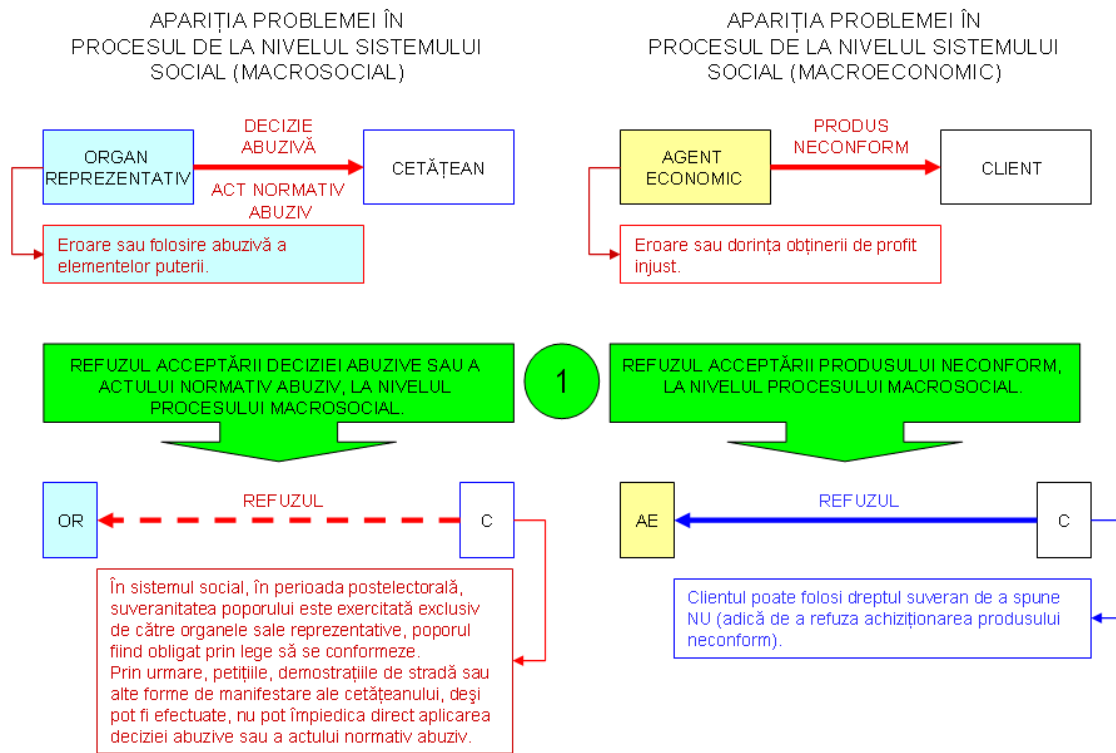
APARIȚIA PROBLEMEI ÎN PROCESUL DE LA NIVELUL SISTEMULUI SOCIAL (MACROSOCIAL)

ORGAN REPREZENTATIV

DECIZIE ABUZIVĂ

ACT NORMATIV ABUZIV

CETĂȚEAN

Eroare sau folosire abuzivă a elementelor puterii.

APARIȚIA PROBLEMEI ÎN PROCESUL DE LA NIVELUL SISTEMULUI SOCIAL (MACROECONOMIC)

AGENT ECONOMIC

PRODUS NECONFORM

CLIENT

Eroare sau dorința obținerii de profit injust.

REFUZUL ACCEPTĂRII DECIZIEI ABUZIVE SAU A ACTULUI NORMATIV ABUZIV, LA NIVELUL PROCESULUI MACROSOCIAL.

1

REFUZUL ACCEPTĂRII PRODUSULUI NECONFORM, LA NIVELUL PROCESULUI MACROSOCIAL.

OR

REFUZUL

C

În sistemul social, în perioada postelectorală, suveranitatea poporului este exercitată exclusiv de către organele sale reprezentative, poporul fiind obligat prin lege să se conformeze.
Prin urmare, petițiile, demostrațiile de stradă sau alte forme de manifestare ale cetățeanului, deși pot fi efectuate, nu pot împiedica direct aplicarea deciziei abuzive sau a actului normativ abuziv.

AE

REFUZUL

C

Clientul poate folosi dreptul suveran de a spune NU (adică de a refuza achiziționarea produsului neconform).